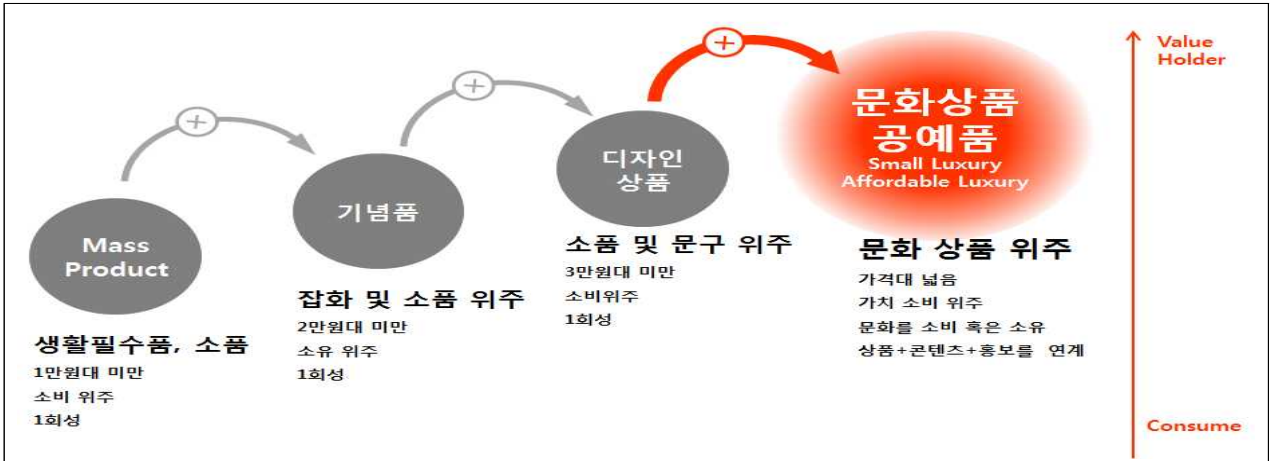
Value Holder

Mass Product

생활필수품, 소품
1만원대 미만
소비 위주
1회성

기념품

잡화 및 소품 위주
2만원대 미만
소유 위주
1회성

디자인 상품

소품 및 문구 위주
3만원대 미만
소비위주
1회성

문화상품 공예품
Small Luxury
Affordable Luxury

문화 상품 위주
가격대 넓음
가치 소비 위주
문화를 소비 혹은 소유
상품+콘텐츠+홍보를 연계

Consume